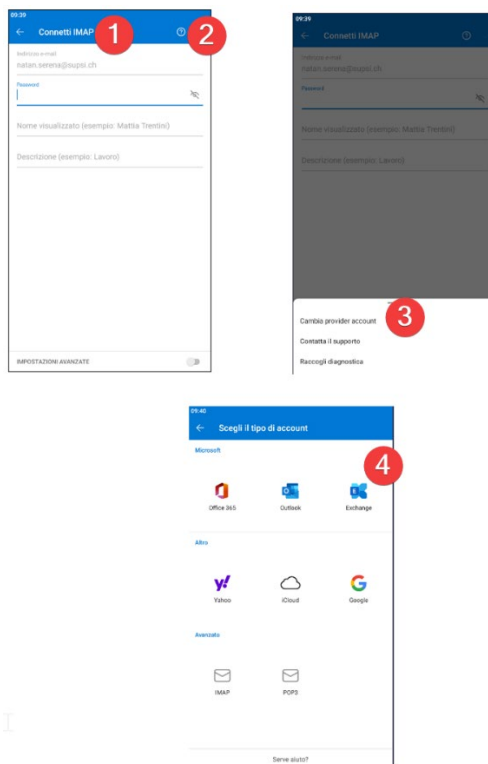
09:39
Connetti IMAP
1
2
Indirizzo e-mail
natan.serena@supsi.ch
Password
Nome visualizzato (esempio: Mattia Trentini)
Descrizione (esempio: Lavoro)
IMPOSTAZIONI AVANZATE

09:39
Connetti IMAP
Indirizzo e-mail
natan.serena@supsi.ch
Password
Nome visualizzato (esempio: Mattia Trentini)
Descrizione (esempio: Lavoro)
3
Cambia provider account
Contatta il supporto
Raccogli diagnostica

09:40
Scegli il tipo di account
4
Microsoft
Office 365
Outlook
Exchange
Altro
Yahoo
iCloud
Google
Avanzato
IMAP
POP3
Serve aiuto?